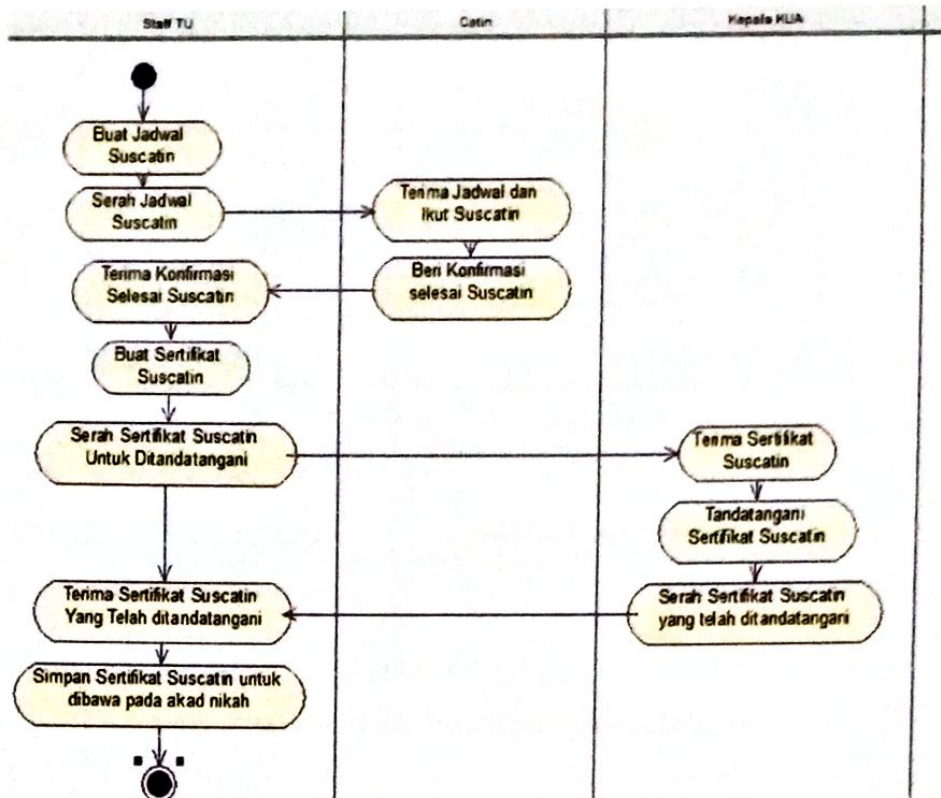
Staff TU

Catin

Kepala KUA

Buat Jadwal Suscatin

Serah Jadwal Suscatin

Terima Jadwal dan Ikut Suscatin

Beri Konfirmasi selesai Suscatin

Terima Konfirmasi Selesai Suscatin

Buat Sertifikat Suscatin

Serah Sertifikat Suscatin Untuk Ditandatangani

Terima Sertifikat Suscatin

Tandatangani Sertifikat Suscatin

Serah Sertifikat Suscatin yang telah ditandatangani

Terima Sertifikat Suscatin Yang Telah ditandatangani

Simpan Sertifikat Suscatin untuk dibawa pada akad nikah